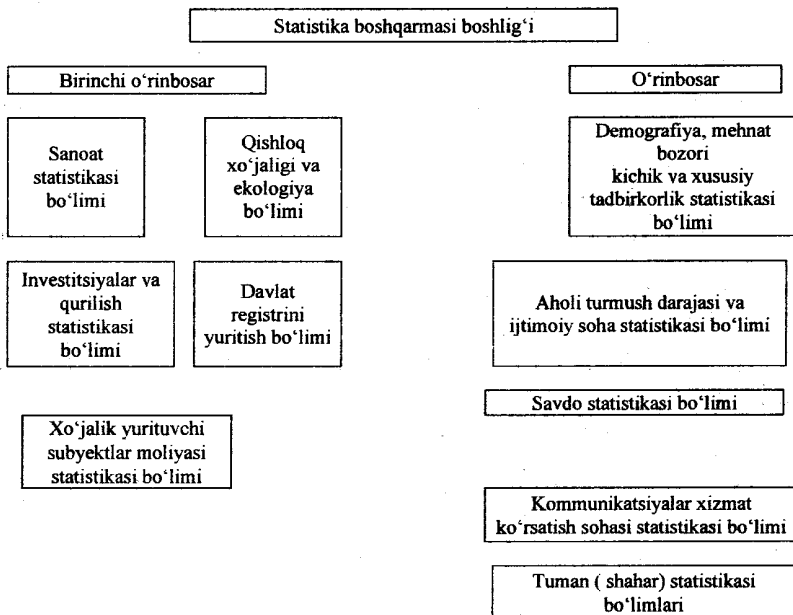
Statistika boshqarmasi boshlig'i

Birinchi o'rinbosar

O'rinbosar

Sanoat statistikasi bo'limi

Qishloq xo'jaligi va ekologiya bo'limi

Demografiya, mehnat bozori kichik va xususiy tadbirkorlik statistikasi bo'limi

Investitsiyalar va qurilish statistikasi bo'limi

Davlat registrini yuritish bo'limi

Aholi turmush darajasi va ijtimoiy soha statistikasi bo'limi

Savdo statistikasi bo'limi

Xo'jalik yurituvchi subyektlar moliyasi statistikasi bo'limi

Kommunikatsiyalar xizmat ko'rsatish sohasi statistikasi bo'limi

Tuman ( shahar) statistikasi bo'limlari